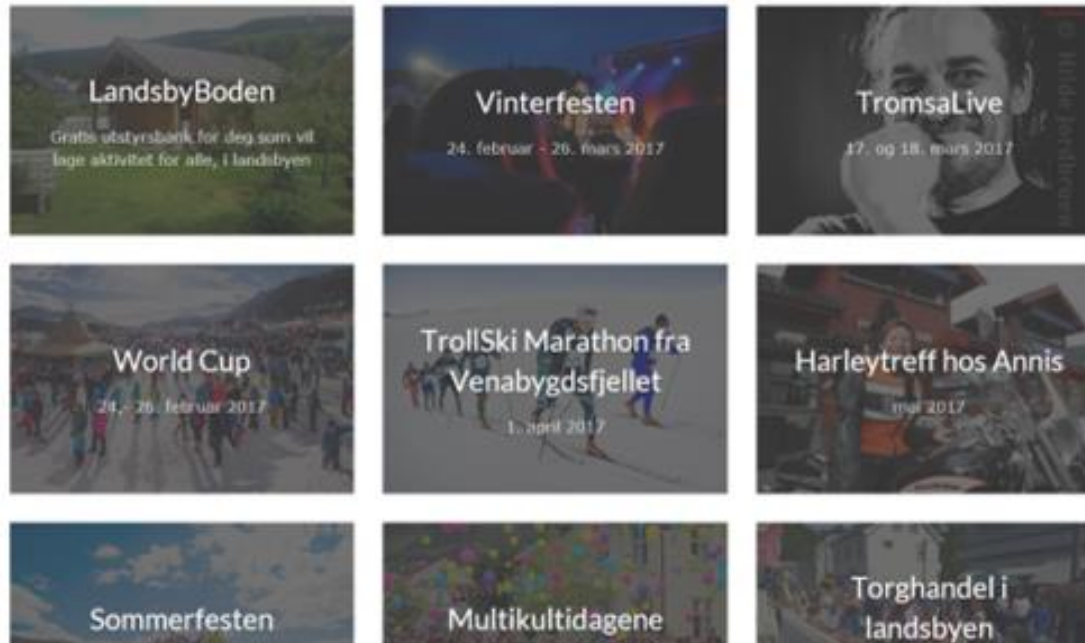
LandsbyBoden

Gratis utstyrsbank for deg som vil lage aktivitet for alle, i landsbyen

Vinterfesten

24. februar - 26. mars 2017

TromsaLive

17. og 18. mars 2017

World Cup

24. - 26. februar 2017

TrollSki Marathon fra Venabygdsfjellet

1. april 2017

Harleytreff hos Annis

mai 2017

Sommerfesten

Multikultidagene

Torghandel i landsbyen